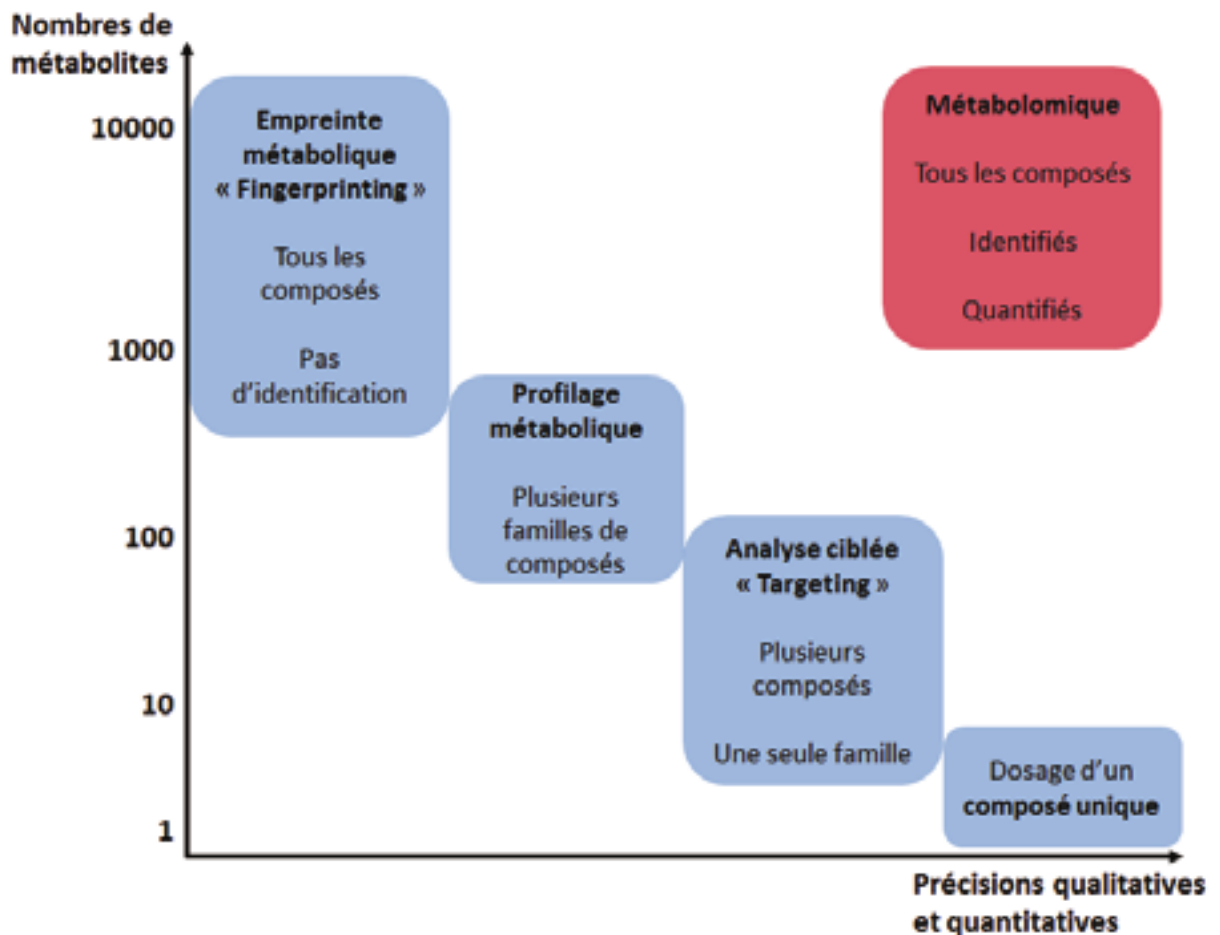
Nombres de métabolites

10000

1000

100

10

1

Empreinte métabolique « Fingerprinting »

Tous les composés

Pas d'identification

Métabolomique

Tous les composés

Identifiés

Quantifiés

Profilage métabolique

Plusieurs familles de composés

Analyse ciblée « Targeting »

Plusieurs composés

Une seule famille

Dosage d'un composé unique

Précisions qualitatives et quantitatives